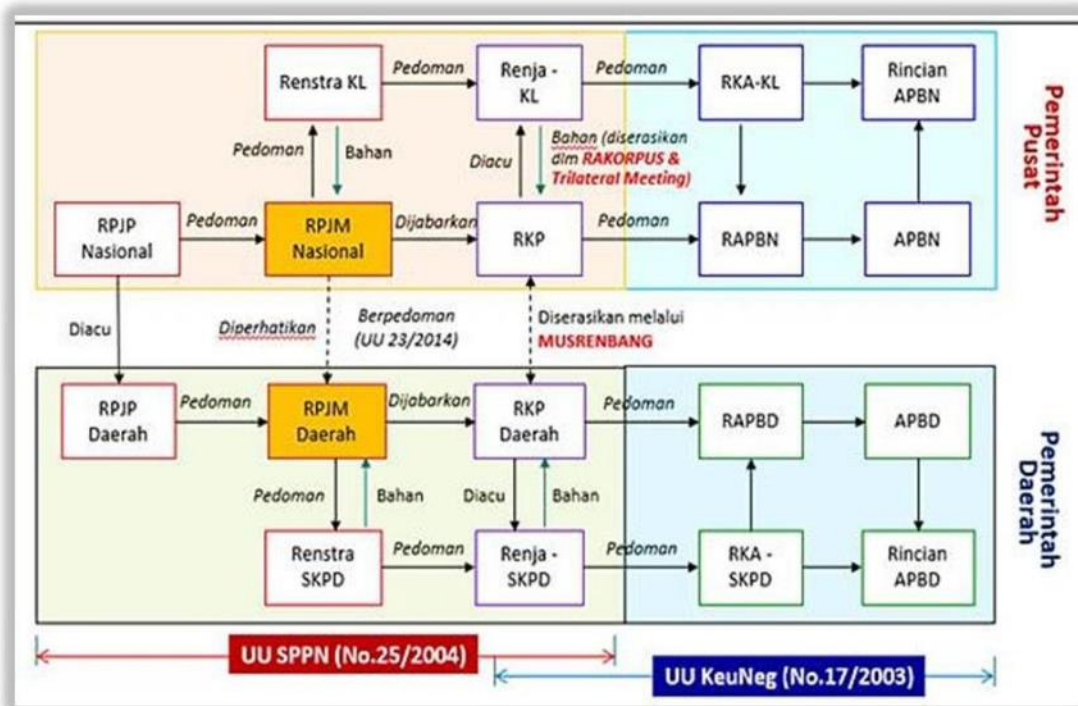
Renstra KL
Pedoman
Renja - KL
Pedoman
RKA-KL
Rincian APBN
Pemerintah Pusat
Pedoman
Bahan
Diacu
Bahan (diserasikan dlm RAKORPUS & Trilateral Meeting)
RPJP Nasional
Pedoman
RPJM Nasional
Dijabarkan
RKP
Pedoman
RAPBN
APBN
Diacu
Diperhatikan
Berpedoman (UU 23/2014)
Diserasikan melalui MUSRENBANG
RPJP Daerah
Pedoman
RPJM Daerah
Dijabarkan
RKP Daerah
Pedoman
RAPBD
APBD
Pemerintah Daerah
Pedoman
Bahan
Diacu
Bahan
Renstra SKPD
Pedoman
Renja - SKPD
Pedoman
RKA - SKPD
Rincian APBD
UU SPPN (No.25/2004)
UU KeuNeg (No.17/2003)